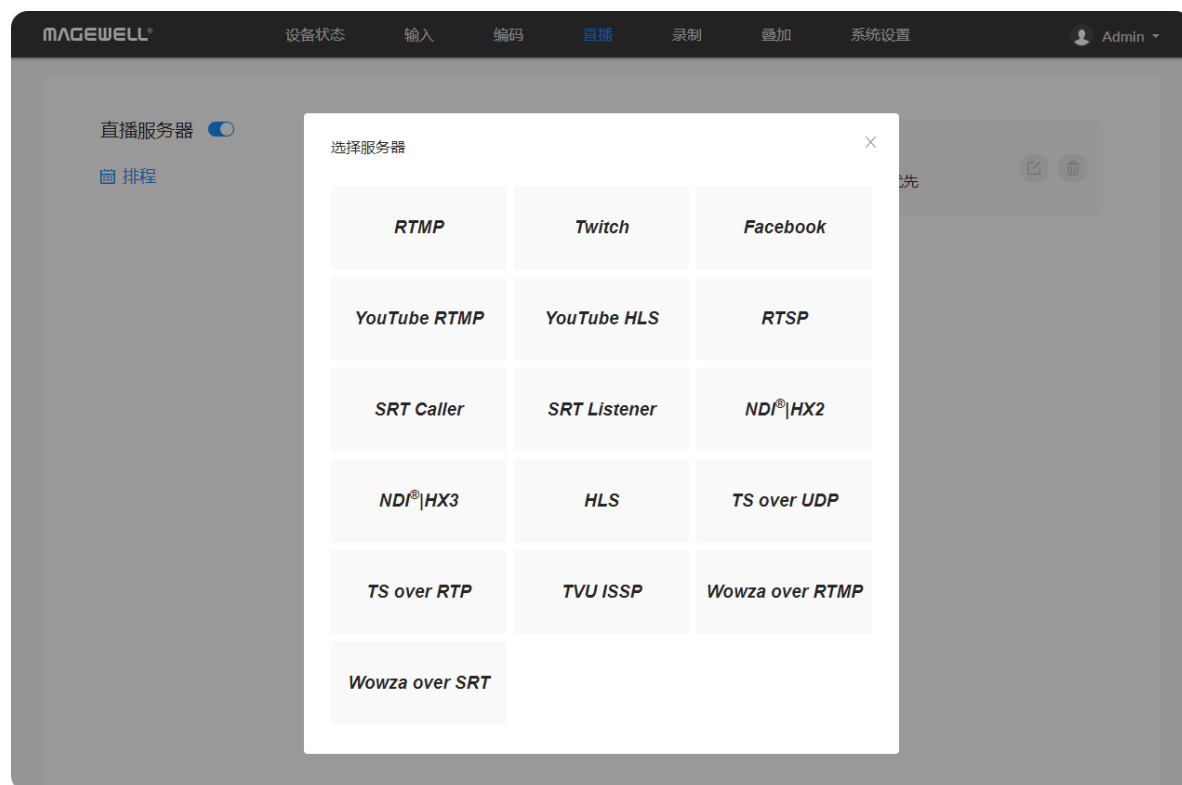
MAGEWELL®

设备状态 输入 编码 直播 录制 叠加 系统设置

Admin

直播服务器

排程

先

选择服务器

| RTMP | Twitch | Facebook |
|---|---|---|
| YouTube RTMP | YouTube HLS | RTSP |
| SRT Caller | SRT Listener | NDI®\|HX2 |
| NDI®\|HX3 | HLS | TS over UDP |
| TS over RTP | TVU ISSP | Wowza over RTMP |
| Wowza over SRT | | |